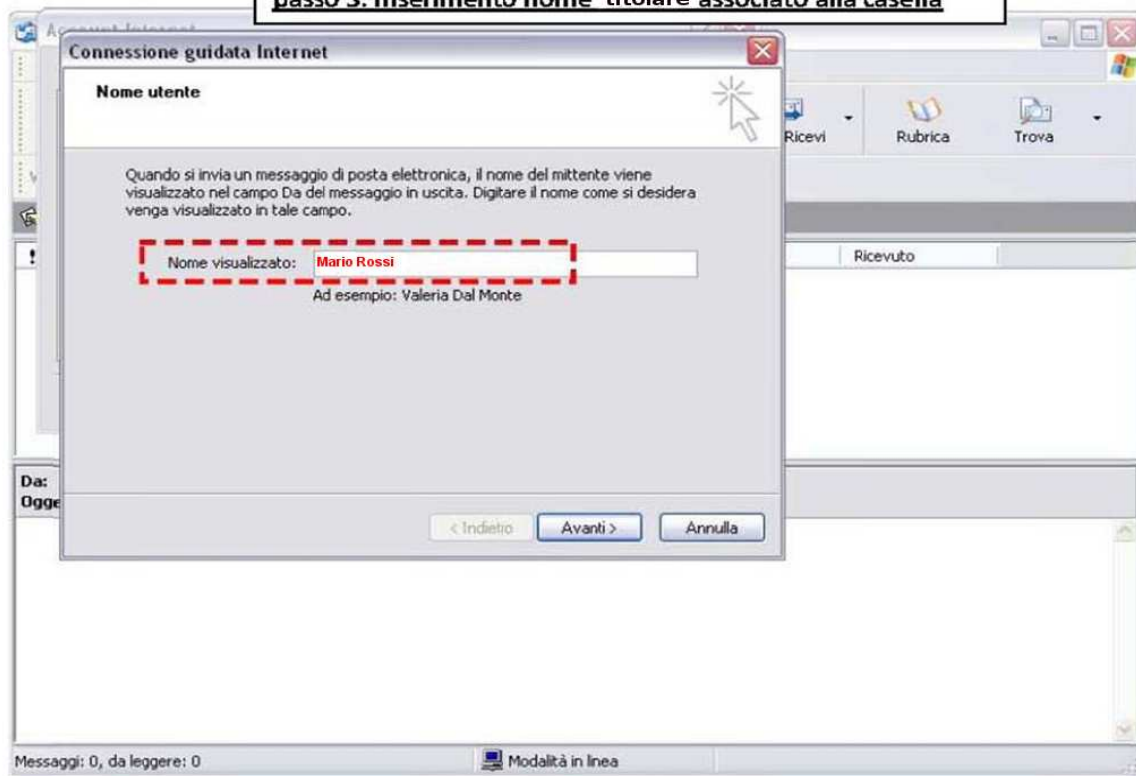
passo 3: inserimento nome titolare associato alla casella

Account Internet

Connessione guidata Internet

Nome utente

Ricevi
Rubrica
Trova

Quando si invia un messaggio di posta elettronica, il nome del mittente viene visualizzato nel campo Da del messaggio in uscita. Digitare il nome come si desidera venga visualizzato in tale campo.

Nome visualizzato: Mario Rossi

Ad esempio: Valeria Dal Monte

Ricevuto

Da:
Ogge

< Indietro
Avanti >
Annulla

Messaggi: 0, da leggere: 0
Modalità in linea